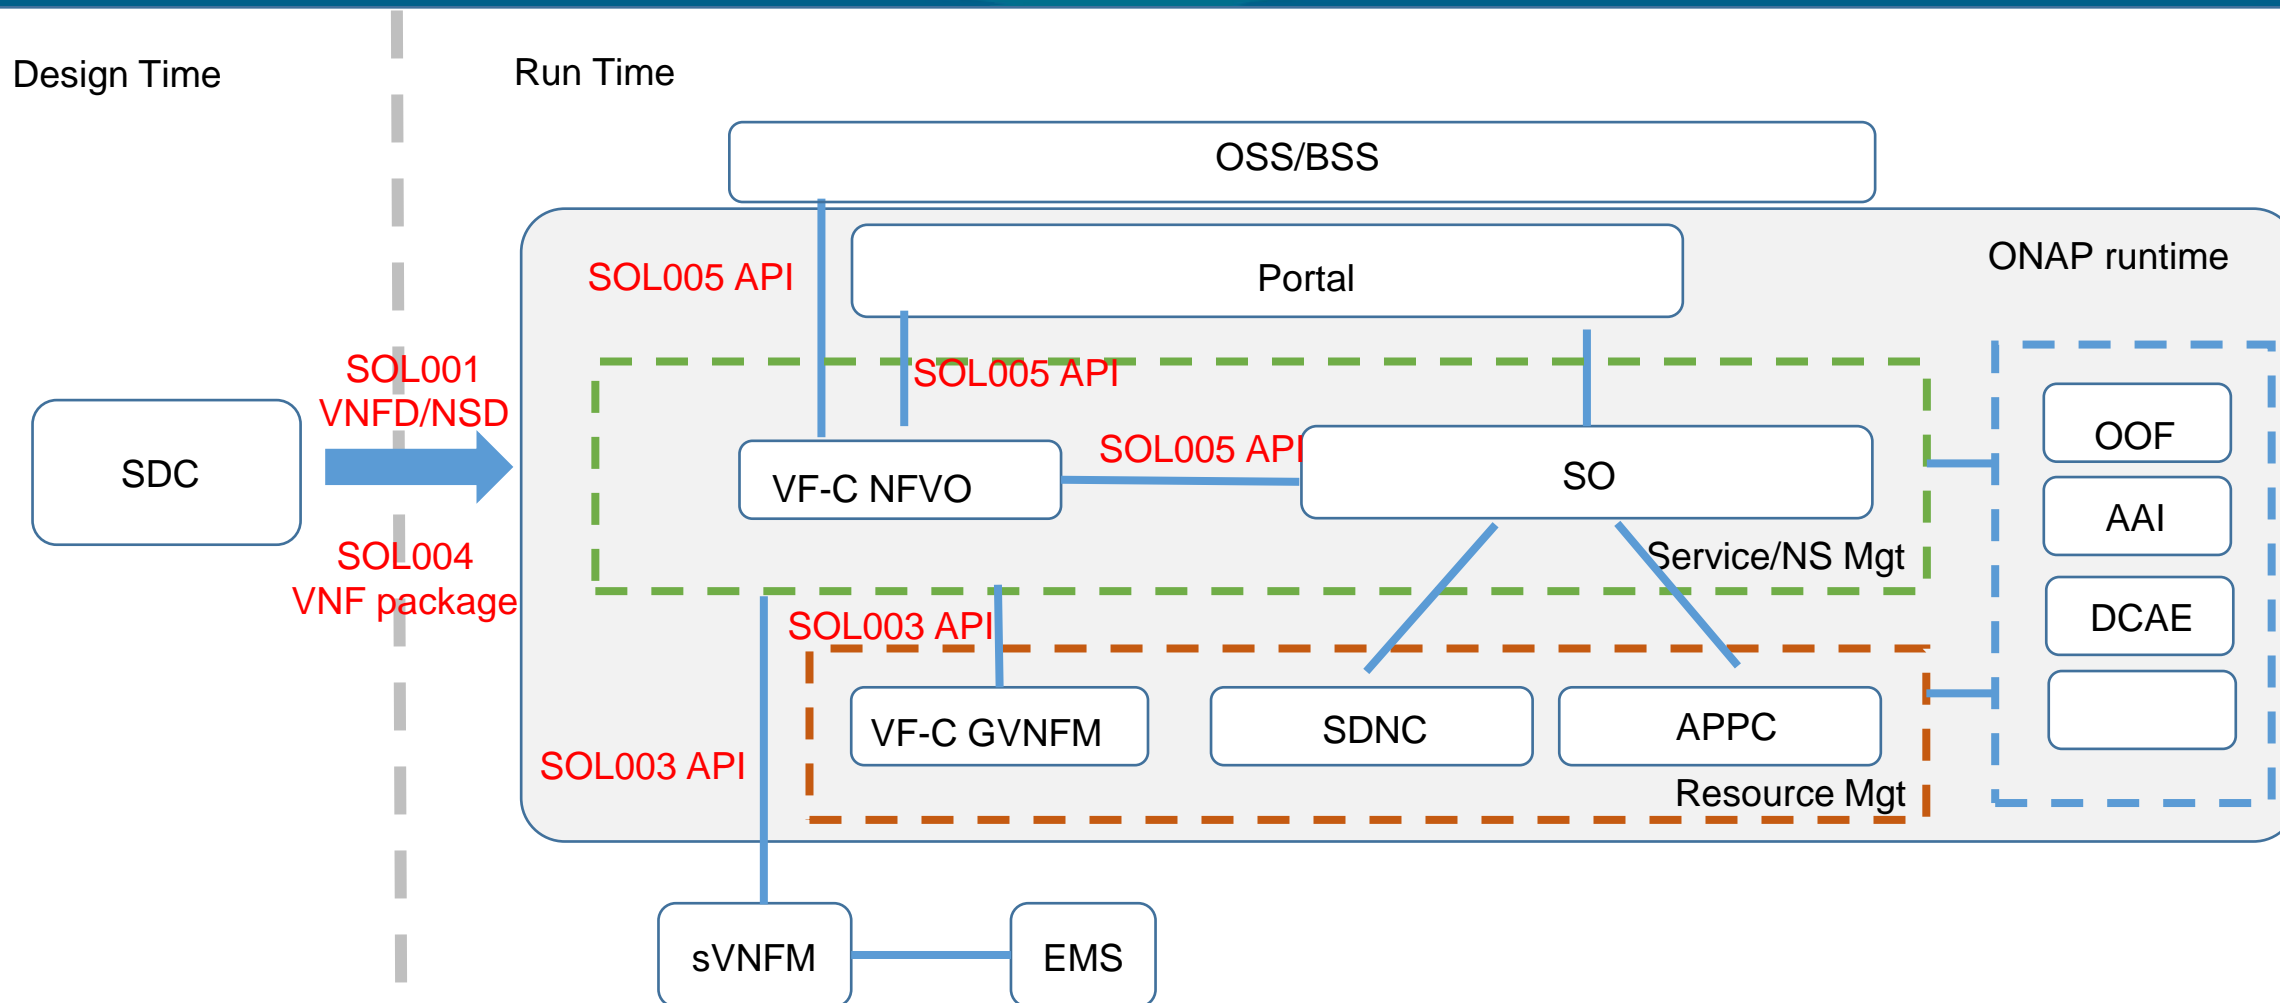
Design Time

Run Time

OSS/BSS

SOL005 API

Portal

ONAP runtime

SOL001 VNFD/NSD

SOL005 API

SDC

VF-C NFVO

SOL005 API

SO

OOF

AAI

SOL004 VNF package

Service/NS Mgt

DCAE

SOL003 API

VF-C GVNFM

SDNC

APPC

SOL003 API

Resource Mgt

sVNFM

EMS